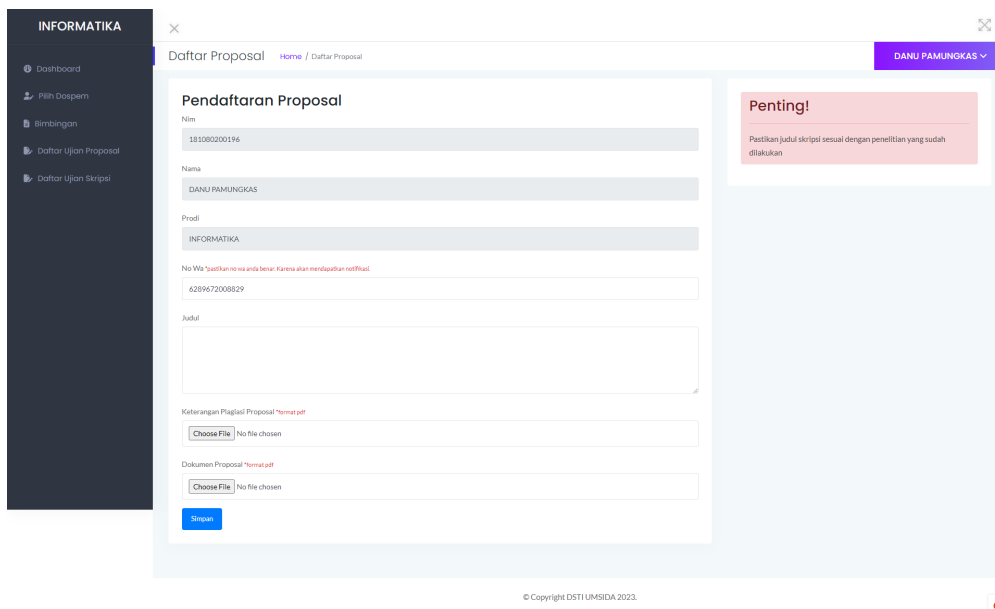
INFORMATIKA

Dashboard
Pilih Dospem
Bimbingan
Daftar Ujian Proposal
Daftar Ujian Skripsi

×

Daftar Proposal Home / Daftar Proposal

DANU PAMUNGKAS

Pendaftaran Proposal

Nim
181080200196

Nama
DANU PAMUNGKAS

Prodi
INFORMATIKA

No Wa *pastikan no wa anda benar. Karena akan mendapatkan notifikasi
6289672008829

Judul

Keterangan Plagiasi Proposal *format pdf
Choose File No file chosen

Dokumen Proposal *format pdf
Choose File No file chosen

Simpan

Penting!

Pastikan judul skripsi sesuai dengan penelitian yang sudah dilakukan

© Copyright DSTI UMSIDA 2023.